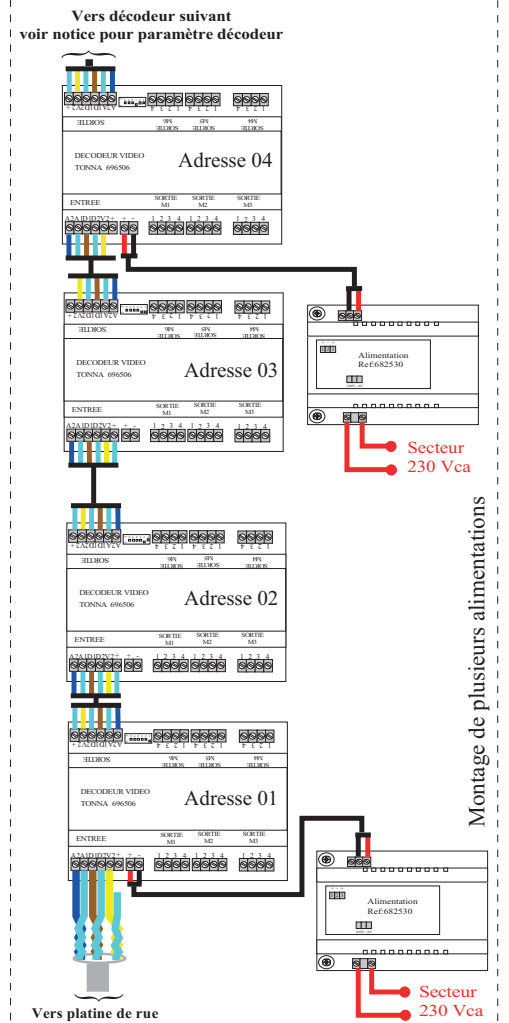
Vers décodeur suivant
voir notice pour paramètre décodeur

SORTIE
M6 SORTIE M5 SORTIE M4
DECODEUR VIDEO
TONNA 696506
Adresse 04
ENTREE
SORTIE M1 SORTIE M2 SORTIE M3
A2 A1 D1 D2 V2 + + -
1 2 3 4 1 2 3 4 1 2 3 4

Alimentation
Ref:682530

SORTIE
M6 SORTIE M5 SORTIE M4
DECODEUR VIDEO
TONNA 696506
Adresse 03
ENTREE
SORTIE M1 SORTIE M2 SORTIE M3
A2 A1 D1 D2 V2 + + -
1 2 3 4 1 2 3 4 1 2 3 4

Secteur
230 Vca

SORTIE
M6 SORTIE M5 SORTIE M4
DECODEUR VIDEO
TONNA 696506
Adresse 02
ENTREE
SORTIE M1 SORTIE M2 SORTIE M3
A2 A1 D1 D2 V2 + + -
1 2 3 4 1 2 3 4 1 2 3 4

SORTIE
M6 SORTIE M5 SORTIE M4
DECODEUR VIDEO
TONNA 696506
Adresse 01
ENTREE
SORTIE M1 SORTIE M2 SORTIE M3
A2 A1 D1 D2 V2 + + -
1 2 3 4 1 2 3 4 1 2 3 4

Alimentation
Ref:682530

Secteur
230 Vca

Montage de plusieurs alimentations

Vers platine de rue